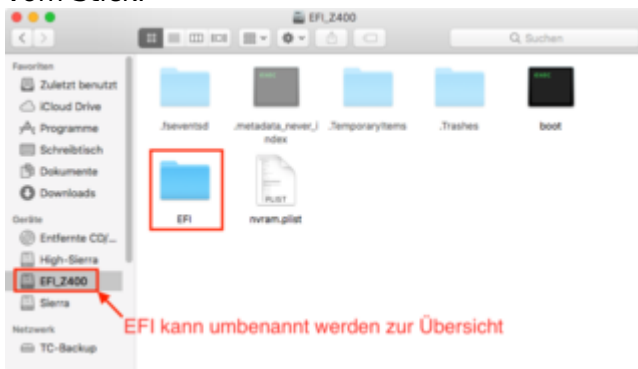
vom Stick.

EFI_Z400

Suchen

Favoriten
Zuletzt benutzt
iCloud Drive
Programme
Schreibtisch
Dokumente
Downloads
Geräte
Entfernte CD/...
High-Sierra
EFI_Z400
Sierra
Netzwerk
TC-Backup

.fseventsd
.metadata_never_index
.TemporaryItems
.Trashes
boot
EFI
nvram.plist

EFI kann umbenannt werden zur Übersicht